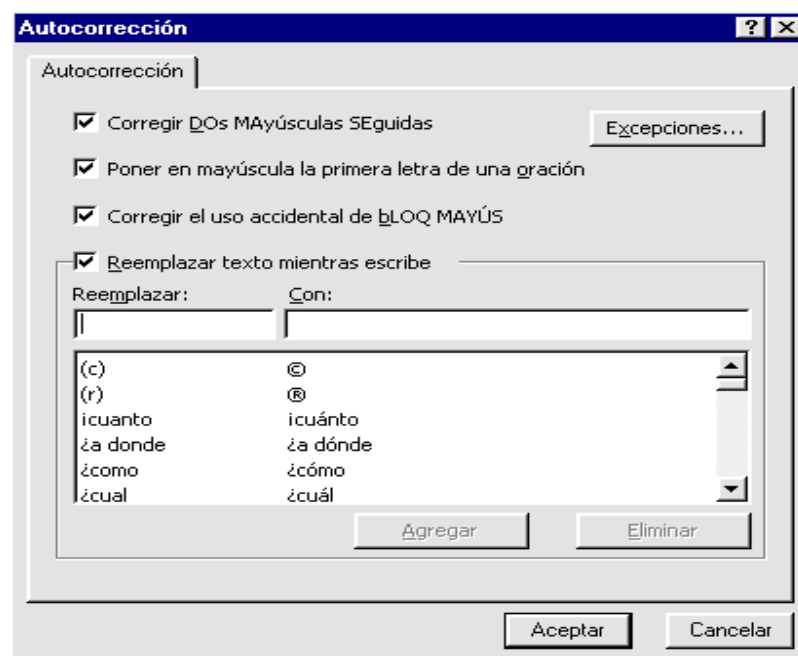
Autocorrección

?

X

Autocorrección

Corregir DOs MAyúsculas SEguidas

Excepciones...

Poner en mayúscula la primera letra de una oración

Corregir el uso accidental de bLOQ MAYÚS

Reemplazar texto mientras escribe

Reemplazar:

Con:

| | |
|---|---|
| (c) | © |
| (r) | ® |
| icuanto | icuánto |
| ¿a donde | ¿a dónde |
| ¿como | ¿cómo |
| ¿cual | ¿cuál |

Agregar

Eliminar

Aceptar

Cancelar